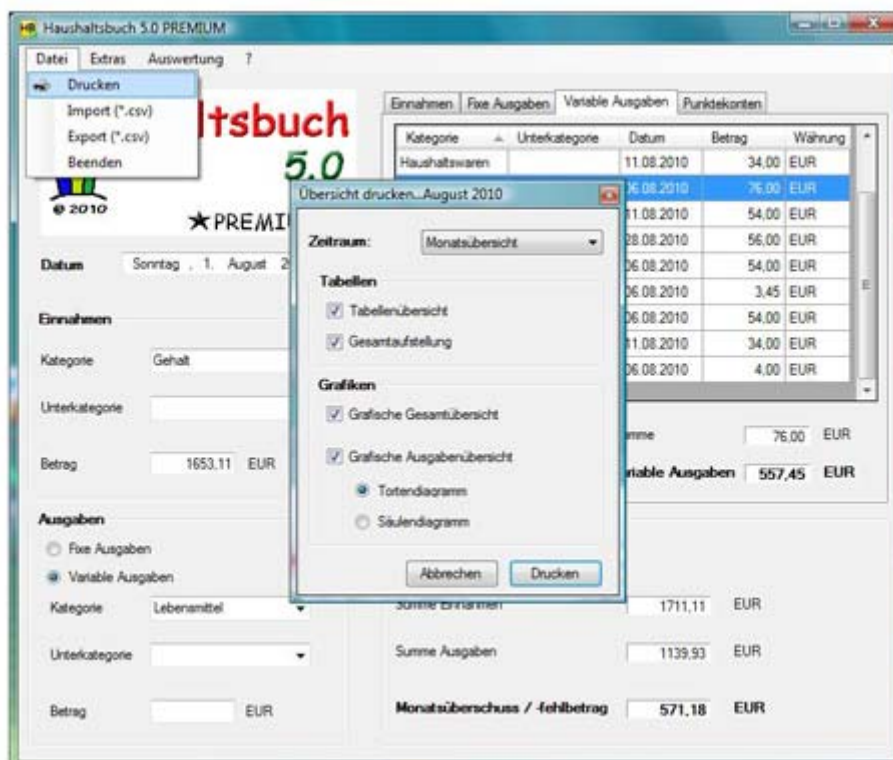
Haushaltsbuch 5.0 PREMIUM

Datei Extras Auswertung ?

Drucken
Import (*.csv)
Export (*.csv)
Beenden

ltsbuch
5.0
© 2010
★PREMI

Datum Sonntag , 1. August 2

Einnahmen

Kategorie Gehalt

Unterkategorie

Betrag 1653,11 EUR

Ausgaben

Fixe Ausgaben
Variable Ausgaben

Kategorie Lebensmittel

Unterkategorie

Betrag EUR

Einnahmen | Fixe Ausgaben | Variable Ausgaben | Punktekonten

| Kategorie | Unterkategorie | Datum | Betrag | Währung |
|---|---|---|---|---|
| Haushaltswaren | | 11.08.2010 | 34,00 | EUR |
| | | 06.08.2010 | 76,00 | EUR |
| | | 11.08.2010 | 54,00 | EUR |
| | | 28.08.2010 | 56,00 | EUR |
| | | 06.08.2010 | 54,00 | EUR |
| | | 06.08.2010 | 3,45 | EUR |
| | | 06.08.2010 | 54,00 | EUR |
| | | 11.08.2010 | 34,00 | EUR |
| | | 06.08.2010 | 4,00 | EUR |

mme 76,00 EUR

riable Ausgaben 557,45 EUR

Summe Einnahmen 1711,11 EUR

Summe Ausgaben 1139,93 EUR

Monatsüberschuss / -fehlbetrag 571,18 EUR

Übersicht drucken...August 2010

Zeitraum: Monatsübersicht

Tabellen
Tabellenübersicht
Gesamtaufstellung

Grafiken
Grafische Gesamtübersicht
Grafische Ausgabenübersicht
Tortendiagramm
Säulendiagramm

Abbrechen Drucken